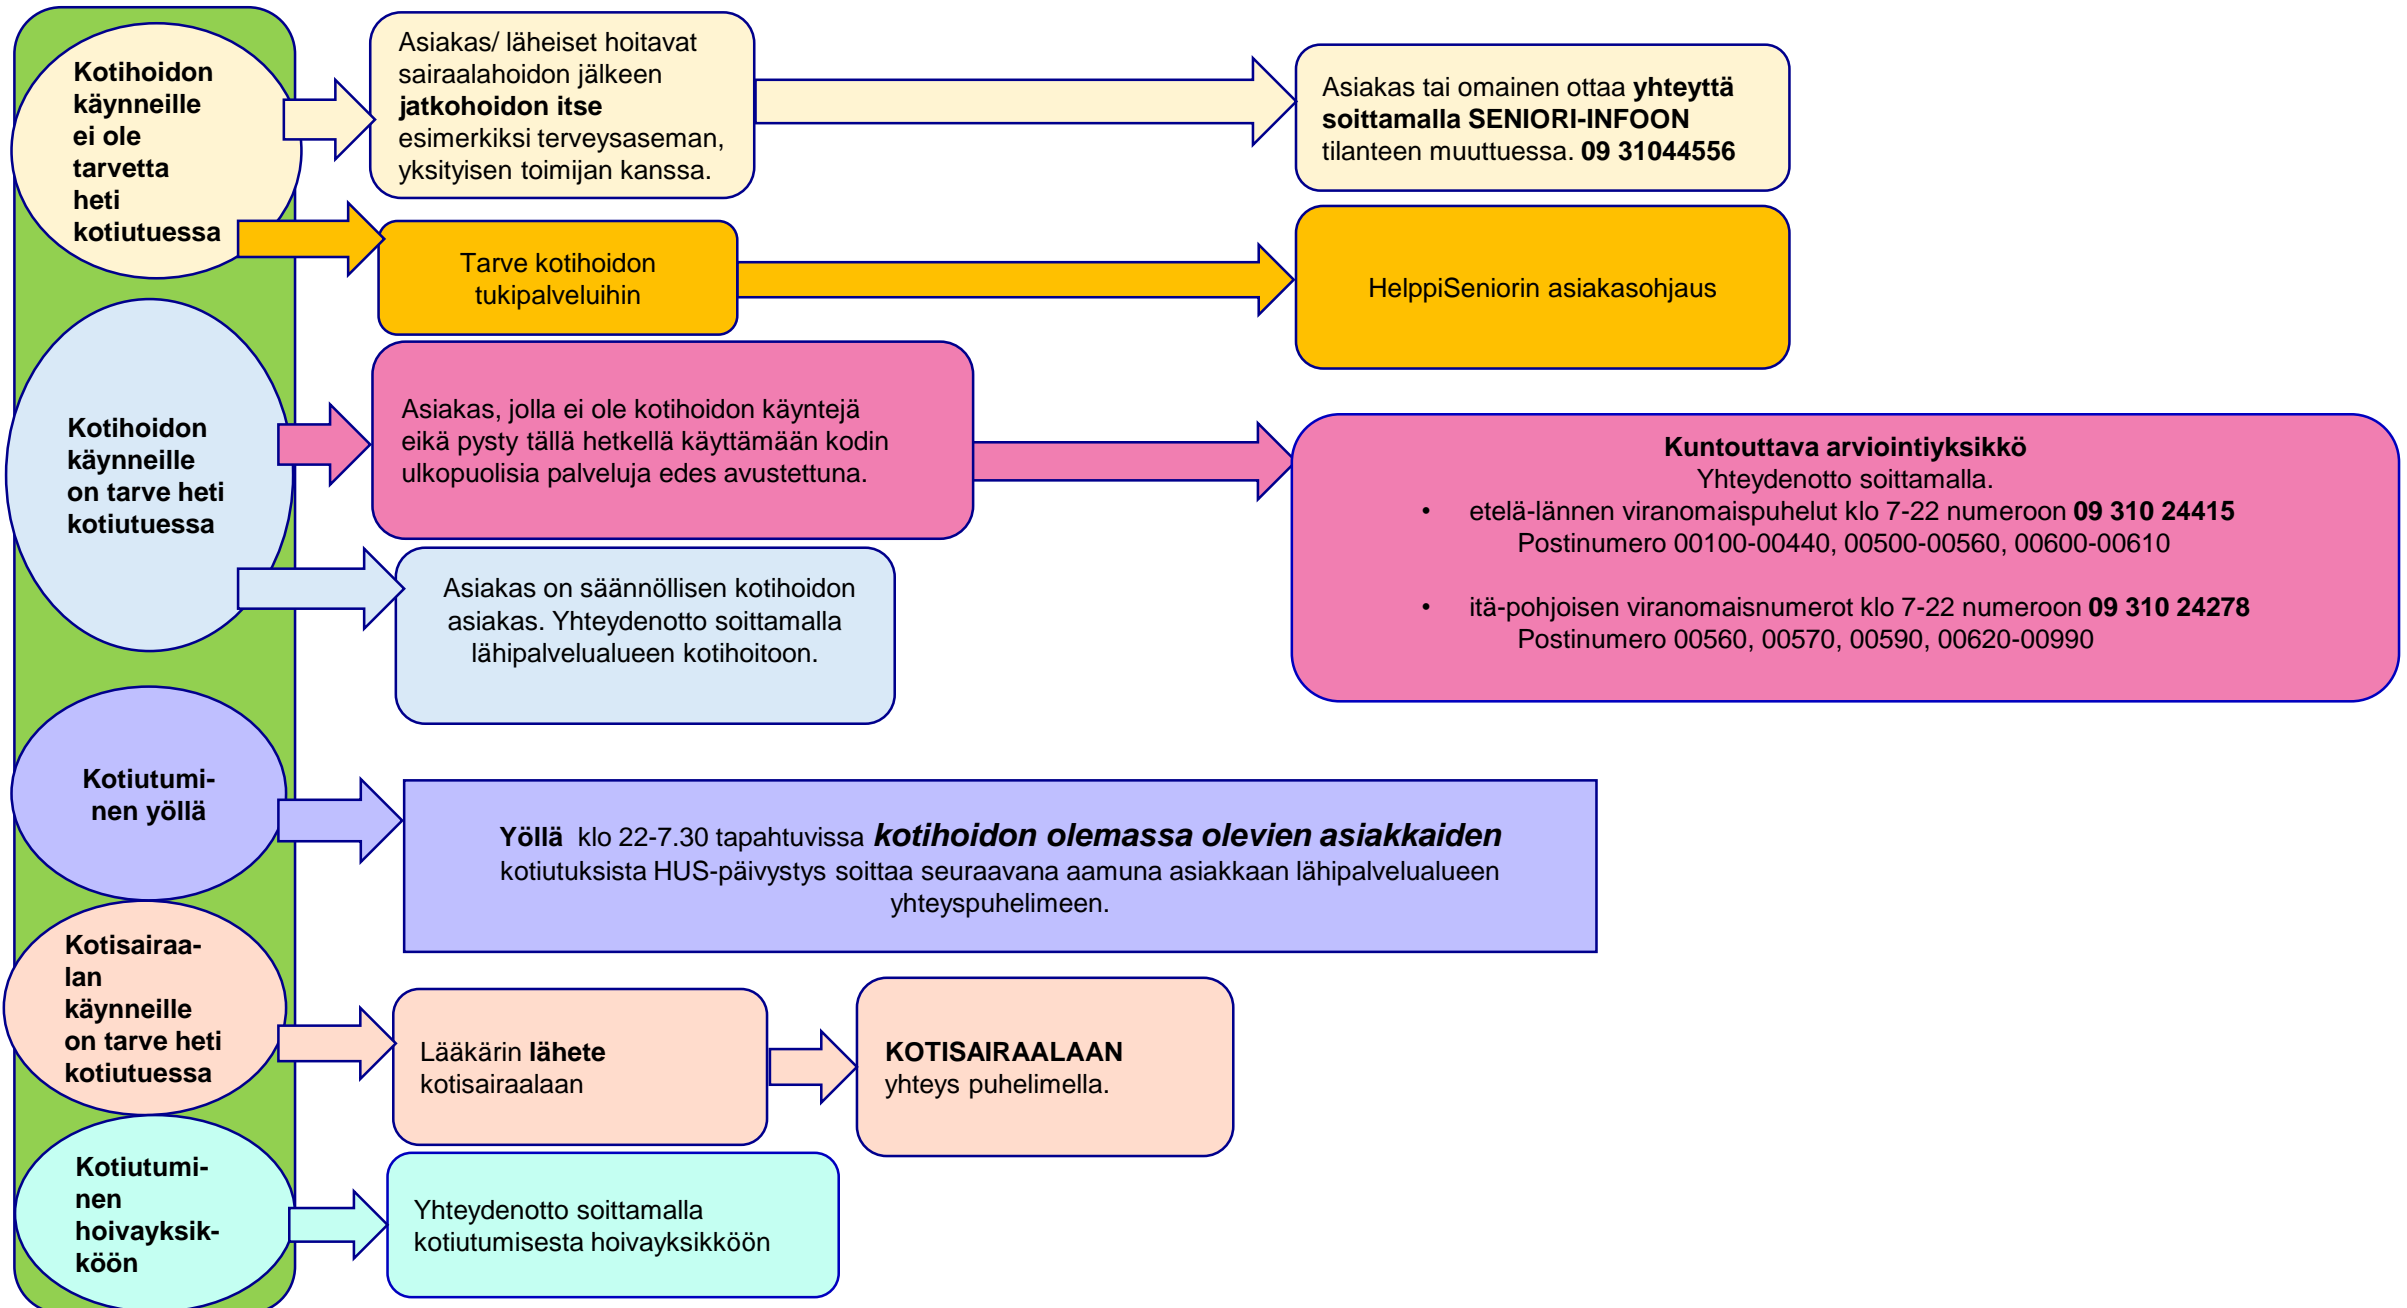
**Kotihoidon käynneille ei ole tarvetta heti kotiutuessa**

Asiakas/ läheiset hoitavat sairaalahoidon jälkeen **jatkohoidon itse** esimerkiksi terveysaseman, yksityisen toimijan kanssa.

Asiakas tai omainen ottaa **yhteyttä soittamalla SENIORI-INFOON** tilanteen muuttuessa. **09 31044556**

Tarve kotihoidon tukipalveluihin

HelppiSeniorin asiakasohjaus

**Kotihoidon käynneille on tarve heti kotiutuessa**

Asiakas, jolla ei ole kotihoidon käyntejä eikä pysty tällä hetkellä käyttämään kodin ulkopuolisia palveluja edes avustettuna.

**Kuntouttava arviointiyksikkö**
Yhteydenotto soittamalla.
- etelä-lännen viranomaispuhelut klo 7-22 numeroon **09 310 24415** Postinumero 00100-00440, 00500-00560, 00600-00610
- itä-pohjoisen viranomaisnumerot klo 7-22 numeroon **09 310 24278** Postinumero 00560, 00570, 00590, 00620-00990

Asiakas on säännöllisen kotihoidon asiakas. Yhteydenotto soittamalla lähipalvelualueen kotihoitoon.

**Kotiutuminen yöllä**

**Yöllä** klo 22-7.30 tapahtuvissa ***kotihoidon olemassa olevien asiakkaiden*** kotiutuksista HUS-päivystys soittaa seuraavana aamuna asiakkaan lähipalvelualueen yhteyspuhelimeen.

**Kotisairaalan käynneille on tarve heti kotiutuessa**

Lääkärin **lähete** kotisairaalaan

**KOTISAIRAALAAN** yhteys puhelimella.

**Kotiutuminen hoivayksikköön**

Yhteydenotto soittamalla kotiutumisesta hoivayksikköön